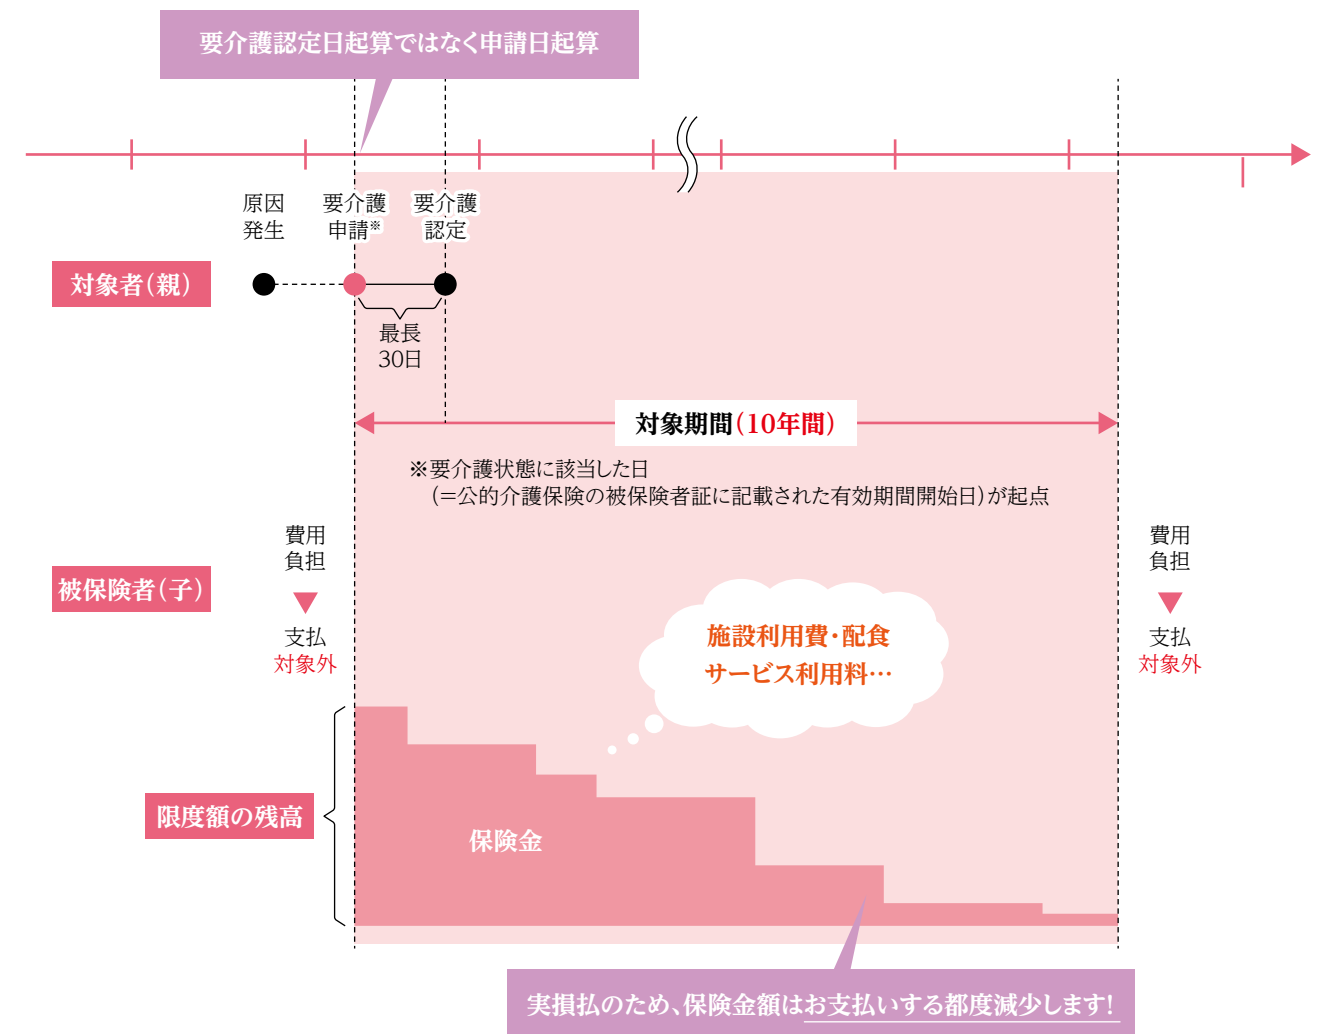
要介護認定日起算ではなく申請日起算

原因発生

要介護申請※

要介護認定

対象者(親)

最長30日

対象期間(10年間)

※要介護状態に該当した日
(=公的介護保険の被保険者証に記載された有効期間開始日)が起点

被保険者(子)

費用負担

支払対象外

費用負担

支払対象外

施設利用費・配食サービス利用料…

限度額の残高

保険金

実損払のため、保険金額はお支払いする都度減少します!